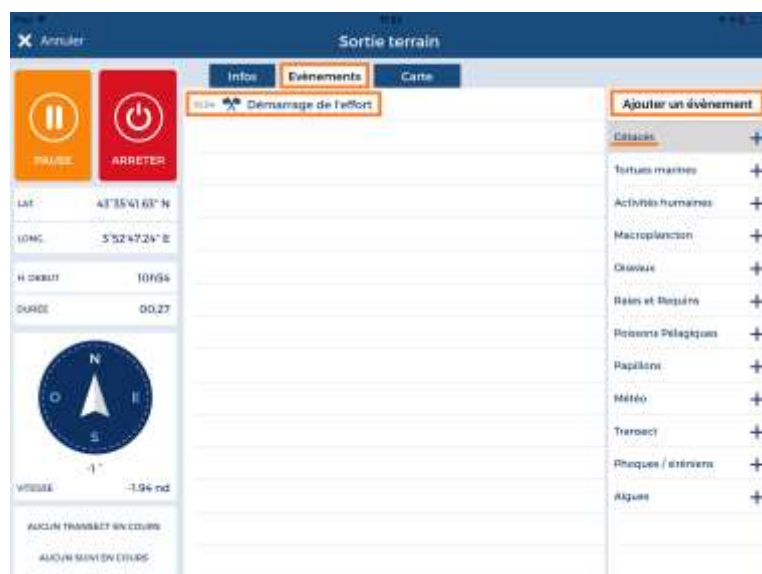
Annuler

Sortie terrain

PAUSE

ARRETER

LAT 43°35'41.63" N

LONG 3°52'47.24" E

H. DEBUT 10h54

DURÉE 00:27

N

O

E

S

-1°

VITESSE -1.94 nd

AUCUN TRANSECT EN COURS

AUCUN SUIVI EN COURS

Infos

Evènements

Carte

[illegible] Démarrage de l'effort

Ajouter un évènement

Cétacés +

Tortues marines +

Activités humaines +

Macroplancton +

Oiseaux +

Raies et Requins +

Poissons Pélagiques +

Papillons +

Météo +

Transect +

Phoques / siréniens +

Algues +